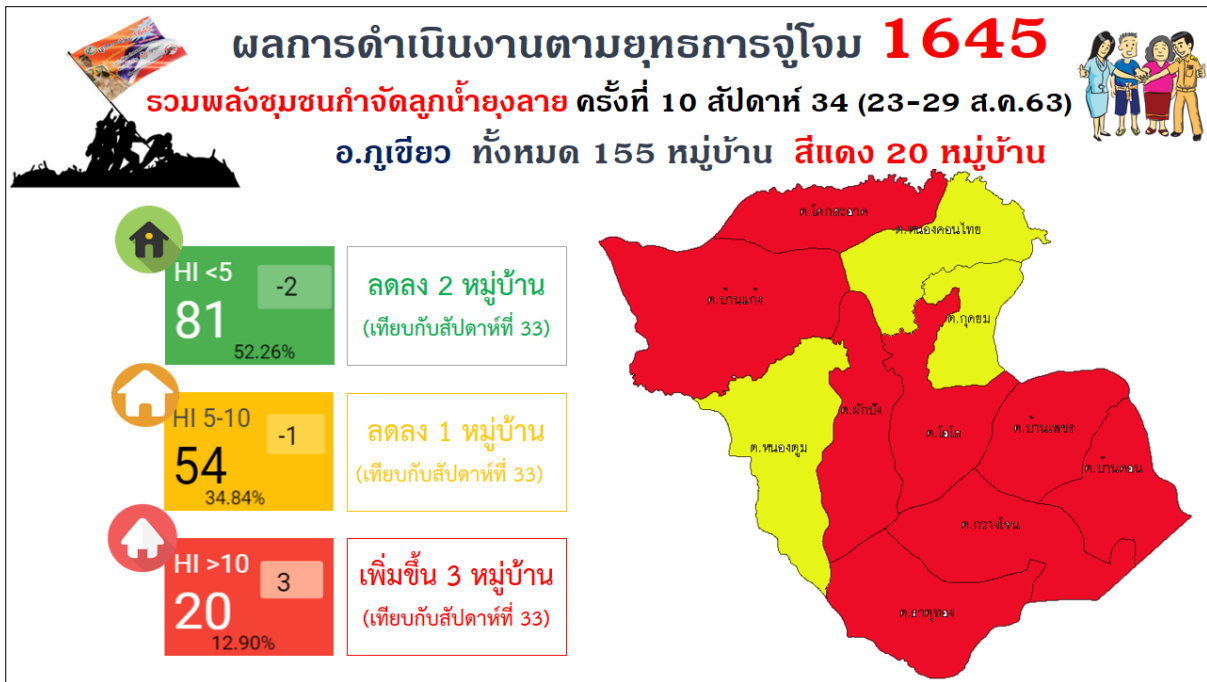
ผลการดำเนินงานตามยุทธการจู่โจม 1645

รวมพลังชุมชนกำจัดลูกน้ำยุงลาย ครั้งที่ 10 สัปดาห์ 34 (23-29 ส.ค.63)

อ.ภูเขียว ทั้งหมด 155 หมู่บ้าน สีแดง 20 หมู่บ้าน

HI <5
-2
81
52.26%

ลดลง 2 หมู่บ้าน
(เทียบกับสัปดาห์ที่ 33)

HI 5-10
-1
54
34.84%

ลดลง 1 หมู่บ้าน
(เทียบกับสัปดาห์ที่ 33)

HI >10
3
20
12.90%

เพิ่มขึ้น 3 หมู่บ้าน
(เทียบกับสัปดาห์ที่ 33)

ต.โคกสะอาด
ต.หนองคอนไทย
ต.บ้านแก้ง
ต.กุดยม
ต.ผักปัง
ต.หนองตูม
ต.โอโล
ต.บ้านเพชร
ต.บ้านดอน
ต.กวางโจน
ต.ธาตุทอง